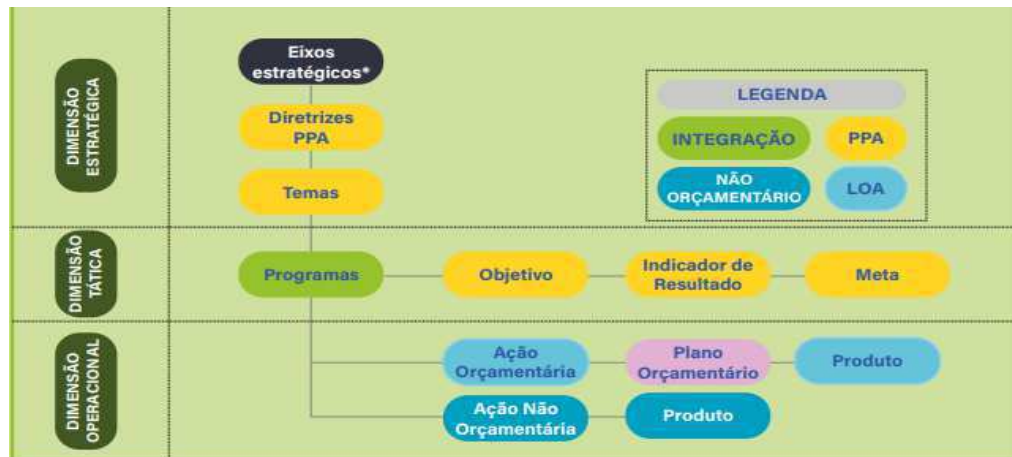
DIMENSÃO ESTRATÉGICA

Eixos estratégicos*

Diretrizes PPA

Temas

LEGENDA

INTEGRAÇÃO

PPA

NÃO ORÇAMENTÁRIO

LOA

DIMENSÃO TÁTICA

Programas

Objetivo

Indicador de Resultado

Meta

DIMENSÃO OPERACIONAL

Ação Orçamentária

Plano Orçamentário

Produto

Ação Não Orçamentária

Produto